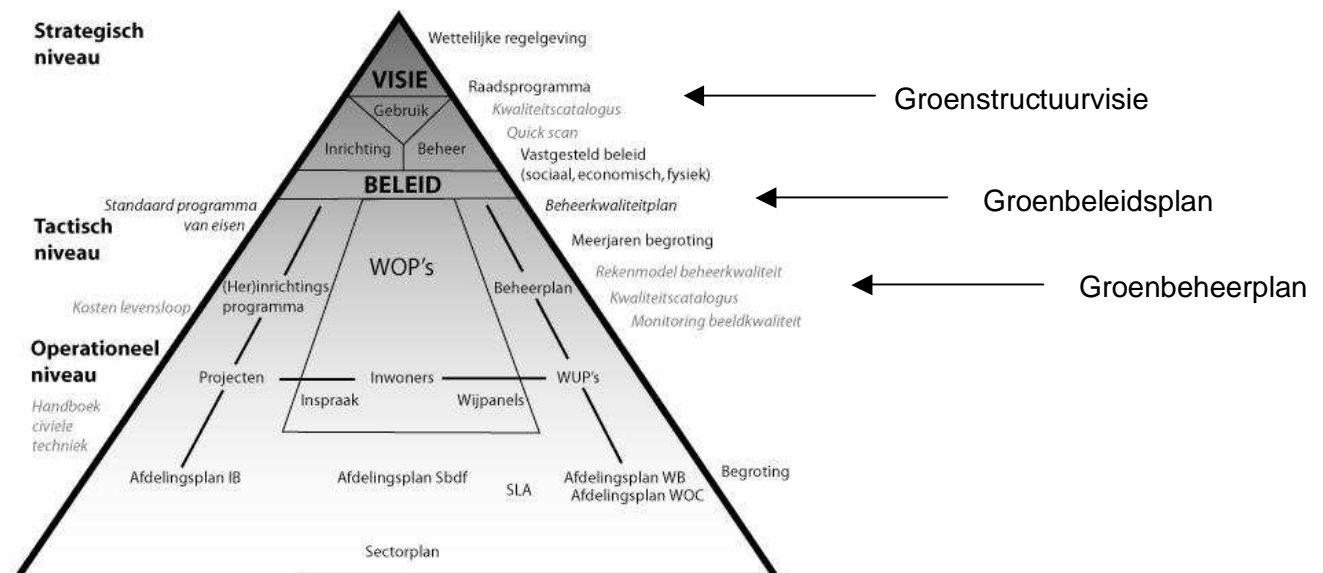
Strategisch niveau

Wettelijke regelgeving

VISIE

Raadsprogramma

*Kwaliteitscatalogus*

*Quick scan*

Gebruik

Inrichting

Beheer

Vastgesteld beleid (sociaal, economisch, fysiek)

Groenstructuurvisie

BELEID

*Standaard programma van eisen*

*Beheerkwaliteitplan*

Groenbeleidsplan

Tactisch niveau

Meerjaren begroting

WOP's

*Rekenmodel beheerkwaliteit*

(Her)inrichtings programma

Beheerplan

*Kwaliteitscatalogus*

Groenbeheerplan

*Kosten levensloop*

*Monitoring beeldkwaliteit*

Operationeel niveau

Projecten

Inwoners

WUP's

Inspraak

Wijpanels

*Handboek civiele techniek*

Afdelingsplan IB

Afdelingsplan Sbdf

SLA

Afdelingsplan WB

Afdelingsplan WOC

Begroting

Sectorplan